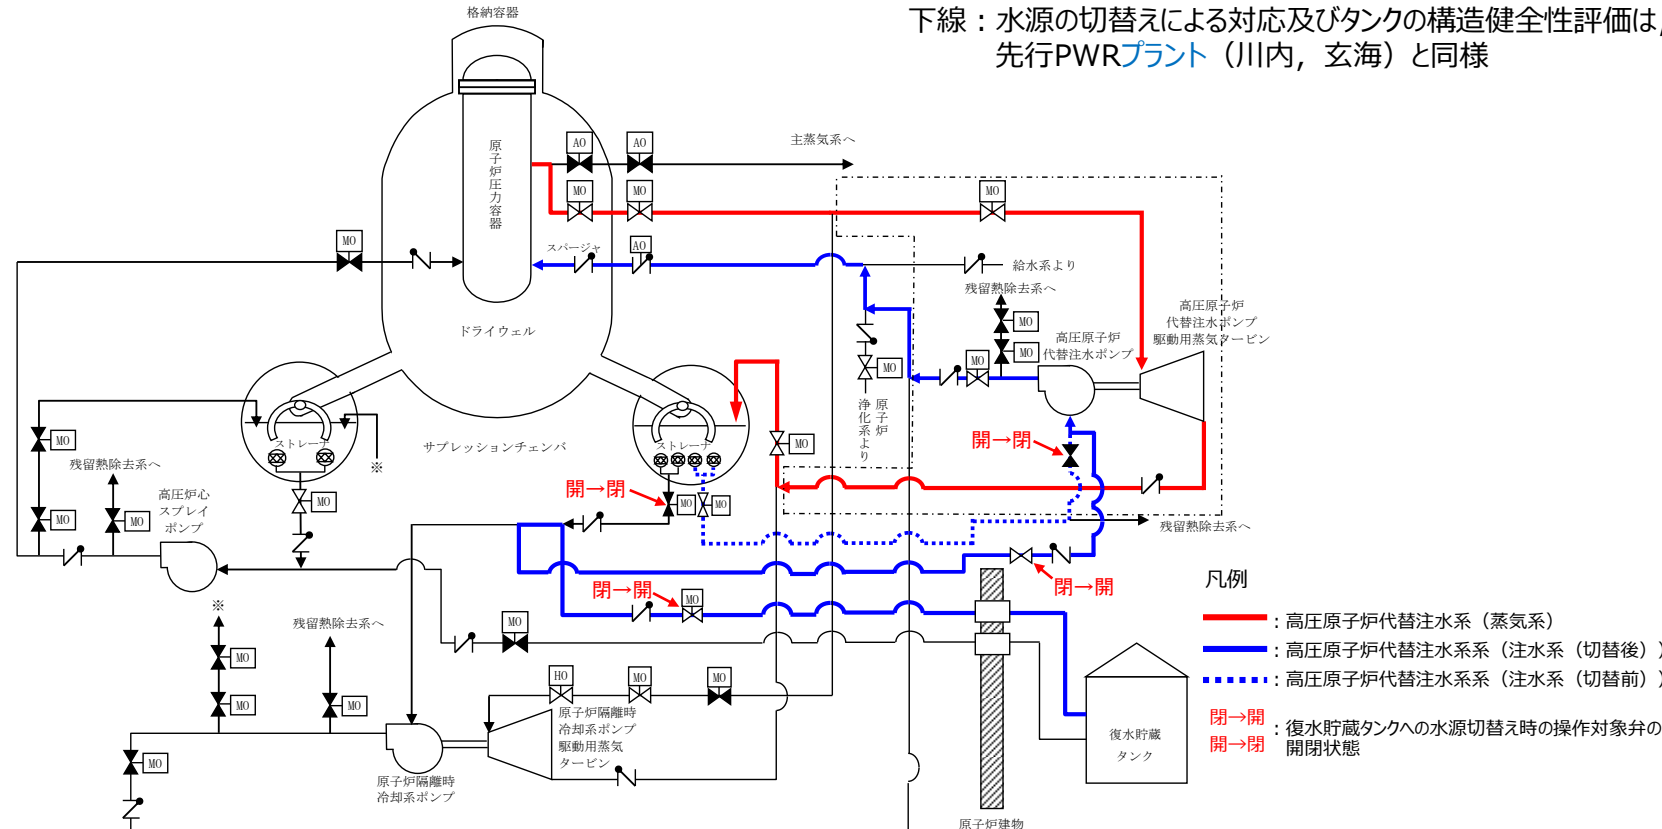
下線：水源の切替えによる対応及びタンクの構造健全性評価は，
先行PWRプラント（川内，玄海）と同様

格納容器

原子炉圧力容器

AO
AO
MO
MO
主蒸気系へ
MO
MO
スパージャ
AO
給水系より
残留熱除去系へ
高圧原子炉代替注水ポンプ駆動用蒸気タービン
MO
MO
高圧原子炉代替注水ポンプ
MO
MO
ドライウェル
原子炉浄化系より
MO
ストレーナ
ストレーナ
サプレッションチェンバ
※
MO
残留熱除去系へ
開→閉
開→閉
MO
MO
MO
高圧炉心スプレイポンプ
MO
MO
残留熱除去系へ
開→開
閉→開
MO
凡例
※
残留熱除去系へ
MO
MO
MO
HO
MO
MO
MO
原子炉隔離時冷却系ポンプ駆動用蒸気タービン
MO
原子炉隔離時冷却系ポンプ
復水貯蔵タンク
原子炉建物

：高圧原子炉代替注水系（蒸気系）
：高圧原子炉代替注水系系（注水系（切替後））
：高圧原子炉代替注水系系（注水系（切替前））
閉→開
開→閉
：復水貯蔵タンクへの水源切替え時の操作対象弁の開閉状態